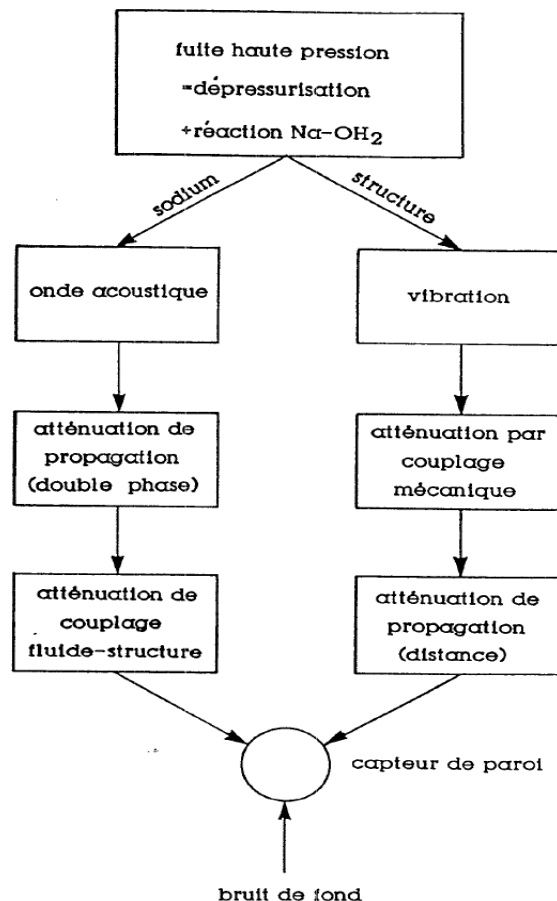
fuite haute pression
=dépressurisation
+réaction Na-$OH_2$

sodium

structure

onde acoustique

vibration

atténuation de propagation (double phase)

atténuation par couplage mécanique

atténuation de couplage fluide-structure

atténuation de propagation (distance)

capteur de paroi

bruit de fond